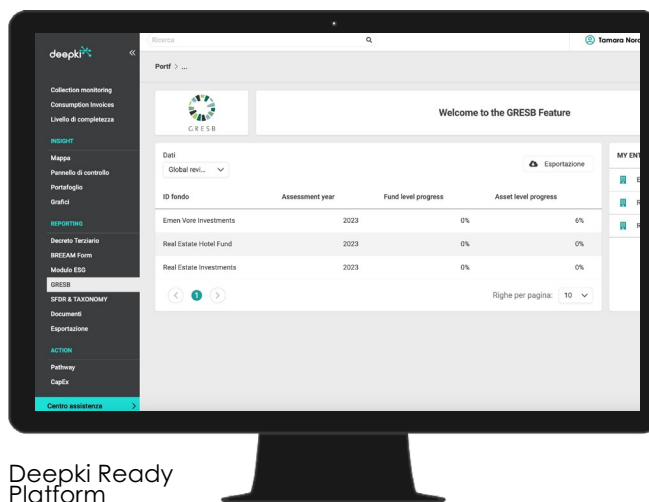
deepki
«
Collection monitoring
Consumption Invoices
Livello di completezza
INSIGHT
Mappa
Pannello di controllo
Portafoglio
Grafici
REPORTING
Decreto Terziario
BREEAM Form
Modulo ESG
GRESB
SFDR & TAXONOMY
Documenti
Esportazione
ACTION
Pathway
CapEx
Centro assistenza >

Ricerca
Tamara Nord

Portf > ...

GRESB

Welcome to the GRESB Feature

Dati
Global revi...

Esportazione

| ID fondo | Assessment year | Fund level progress | Asset level progress |
|---|---|---|---|
| Emen Vore Investments | 2023 | 0% | 6% |
| Real Estate Hotel Fund | 2023 | 0% | 0% |
| Real Estate Investments | 2023 | 0% | 0% |

< 1 >
Righe per pagina: 10

MY ENT
E
R
R

Deepki Ready Platform